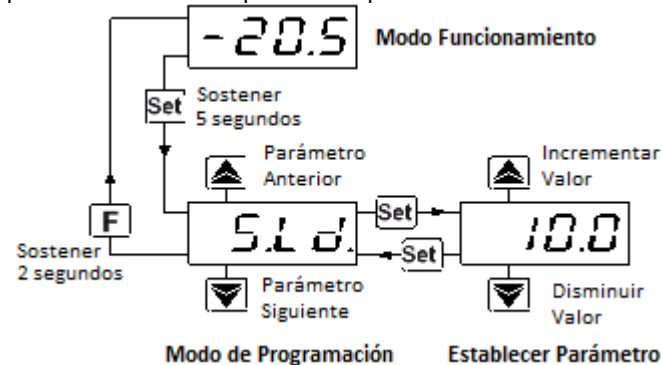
-20.5

Modo Funcionamiento

Set

Sostener 5 segundos

Parámetro Anterior

F

Sostener 2 segundos

S.L.d.

Set

Set

Parámetro Siguiente

Incrementar Valor

10.0

Disminuir Valor

Modo de Programación

Establecer Parámetro